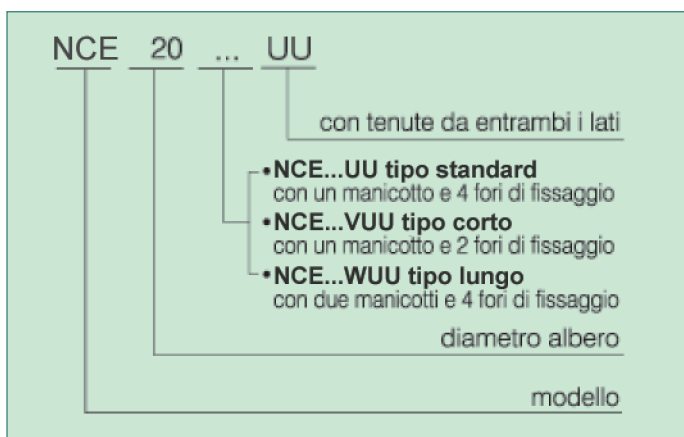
NCE 20 ... UU

con tenute da entrambi i lati

•NCE...UU tipo standard
con un manicotto e 4 fori di fissaggio

•NCE...VUU tipo corto
con un manicotto e 2 fori di fissaggio

•NCE...WUU tipo lungo
con due manicotti e 4 fori di fissaggio

diametro albero

modello